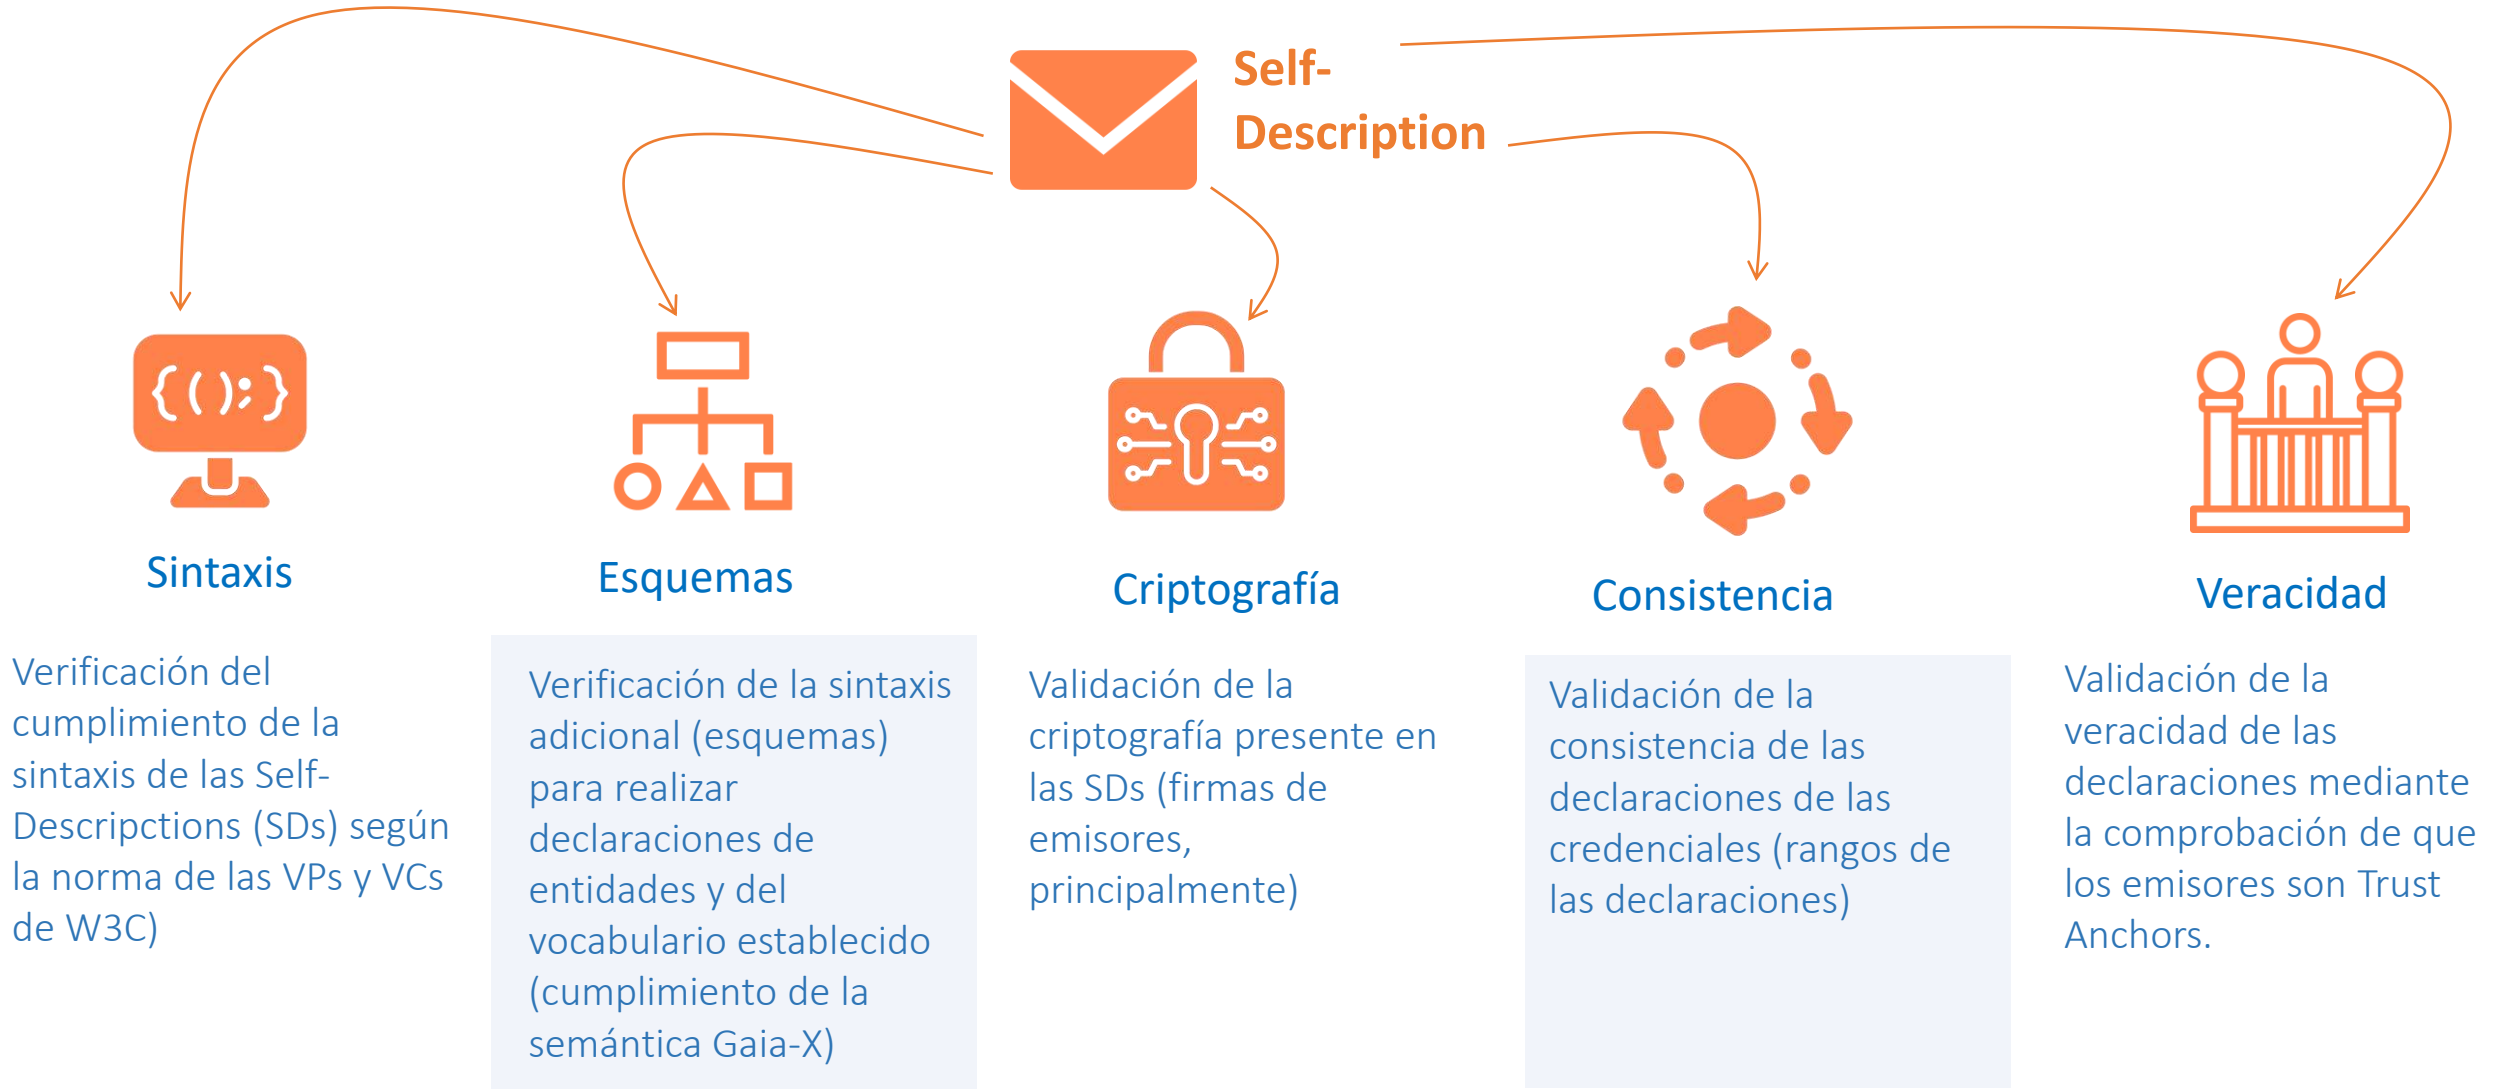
Self-Description

{( ):}

Sintaxis

Verificación del cumplimiento de la sintaxis de las Self-Descripctions (SDs) según la norma de las VPs y VCs de W3C)

Esquemas

Verificación de la sintaxis adicional (esquemas) para realizar declaraciones de entidades y del vocabulario establecido (cumplimiento de la semántica Gaia-X)

Criptografía

Validación de la criptografía presente en las SDs (firmas de emisores, principalmente)

Consistencia

Validación de la consistencia de las declaraciones de las credenciales (rangos de las declaraciones)

Veracidad

Validación de la veracidad de las declaraciones mediante la comprobación de que los emisores son Trust Anchors.